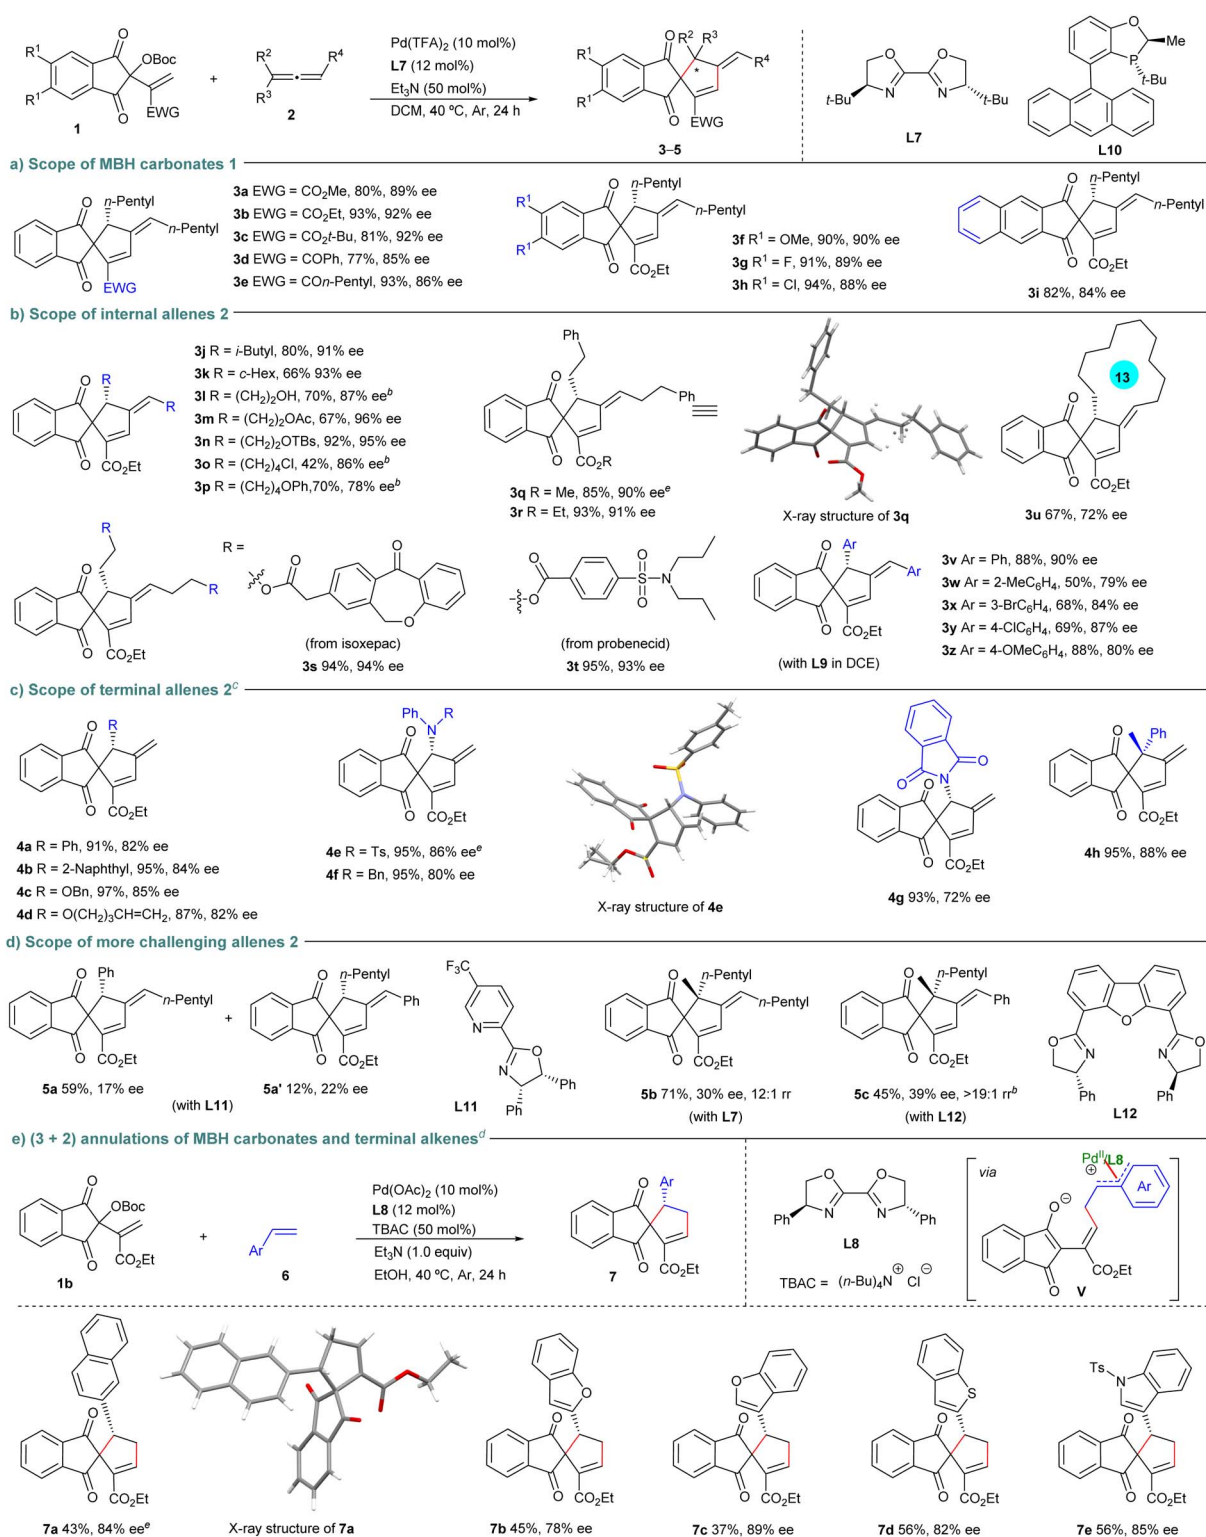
$R^1$ OBoc EWG 1 + $R^2$ $R^4$ $R^3$ 2

Pd(TFA)$_2$ (10 mol%)
**L7** (12 mol%)
Et$_3$N (50 mol%)
DCM, 40 ºC, Ar, 24 h

$R^1$ $R^2$ $R^3$ $R^4$ * EWG 3–5

t-Bu N N t-Bu **L7**

O Me P t-Bu **L10**

**a) Scope of MBH carbonates 1**

n-Pentyl n-Pentyl EWG

**3a** EWG = CO$_2$Me, 80%, 89% ee
**3b** EWG = CO$_2$Et, 93%, 92% ee
**3c** EWG = CO$_2$t-Bu, 81%, 92% ee
**3d** EWG = COPh, 77%, 85% ee
**3e** EWG = COn-Pentyl, 93%, 86% ee

$R^1$ n-Pentyl n-Pentyl CO$_2$Et
**3f** $R^1$ = OMe, 90%, 90% ee
**3g** $R^1$ = F, 91%, 89% ee
**3h** $R^1$ = Cl, 94%, 88% ee

n-Pentyl n-Pentyl CO$_2$Et
**3i** 82%, 84% ee

**b) Scope of internal allenes 2**

R R CO$_2$Et
**3j** R = i-Butyl, 80%, 91% ee
**3k** R = c-Hex, 66% 93% ee
**3l** R = (CH$_2$)$_2$OH, 70%, 87% ee$^b$
**3m** R = (CH$_2$)$_2$OAc, 67%, 96% ee
**3n** R = (CH$_2$)$_2$OTBs, 92%, 95% ee
**3o** R = (CH$_4$)$_4$Cl, 42%, 86% ee$^b$
**3p** R = (CH$_2$)$_4$OPh,70%, 78% ee$^b$

Ph Ph CO$_2$R
**3q** R = Me, 85%, 90% ee$^e$
**3r** R = Et, 93%, 91% ee

X-ray structure of **3q**

13 CO$_2$Et
**3u** 67%, 72% ee

R R CO$_2$Et

R =
(from isoxepac)
**3s** 94%, 94% ee

(from probenecid)
**3t** 95%, 93% ee

Ar Ar CO$_2$Et
(with **L9** in DCE)

**3v** Ar = Ph, 88%, 90% ee
**3w** Ar = 2-MeC$_6$H$_4$, 50%, 79% ee
**3x** Ar = 3-BrC$_6$H$_4$, 68%, 84% ee
**3y** Ar = 4-ClC$_6$H$_4$, 69%, 87% ee
**3z** Ar = 4-OMeC$_6$H$_4$, 88%, 80% ee

**c) Scope of terminal allenes 2$^c$**

R CO$_2$Et
**4a** R = Ph, 91%, 82% ee
**4b** R = 2-Naphthyl, 95%, 84% ee
**4c** R = OBn, 97%, 85% ee
**4d** R = O(CH$_2$)$_3$CH=CH$_2$, 87%, 82% ee

Ph N R CO$_2$Et
**4e** R = Ts, 95%, 86% ee$^e$
**4f** R = Bn, 95%, 80% ee

X-ray structure of **4e**

O N O CO$_2$Et
**4g** 93%, 72% ee

Ph CO$_2$Et
**4h** 95%, 88% ee

**d) Scope of more challenging allenes 2**

Ph n-Pentyl CO$_2$Et
**5a** 59%, 17% ee

+ n-Pentyl Ph CO$_2$Et
**5a'** 12%, 22% ee
(with **L11**)

F$_3$C N O N Ph Ph **L11**

n-Pentyl n-Pentyl CO$_2$Et
**5b** 71%, 30% ee, 12:1 rr
(with **L7**)

n-Pentyl Ph CO$_2$Et
**5c** 45%, 39% ee, >19:1 rr$^b$
(with **L12**)

O N N O Ph Ph **L12**

**e) (3 + 2) annulations of MBH carbonates and terminal alkenes$^d$**

OBoc CO$_2$Et **1b** + Ar **6**

Pd(OAc)$_2$ (10 mol%)
**L8** (12 mol%)
TBAC (50 mol%)
Et$_3$N (1.0 equiv)
EtOH, 40 ºC, Ar, 24 h

Ar CO$_2$Et **7**

Ph N N Ph **L8**
TBAC = (n-Bu)$_4$N$^⊕$ Cl$^⊖$

via Pd$^{II}$ L8 ⊕ Ar O$^⊖$ CO$_2$Et **V**

**7a** 43%, 84% ee$^e$
X-ray structure of **7a**
**7b** 45%, 78% ee
**7c** 37%, 89% ee
**7d** 56%, 82% ee
Ts N
**7e** 56%, 85% ee